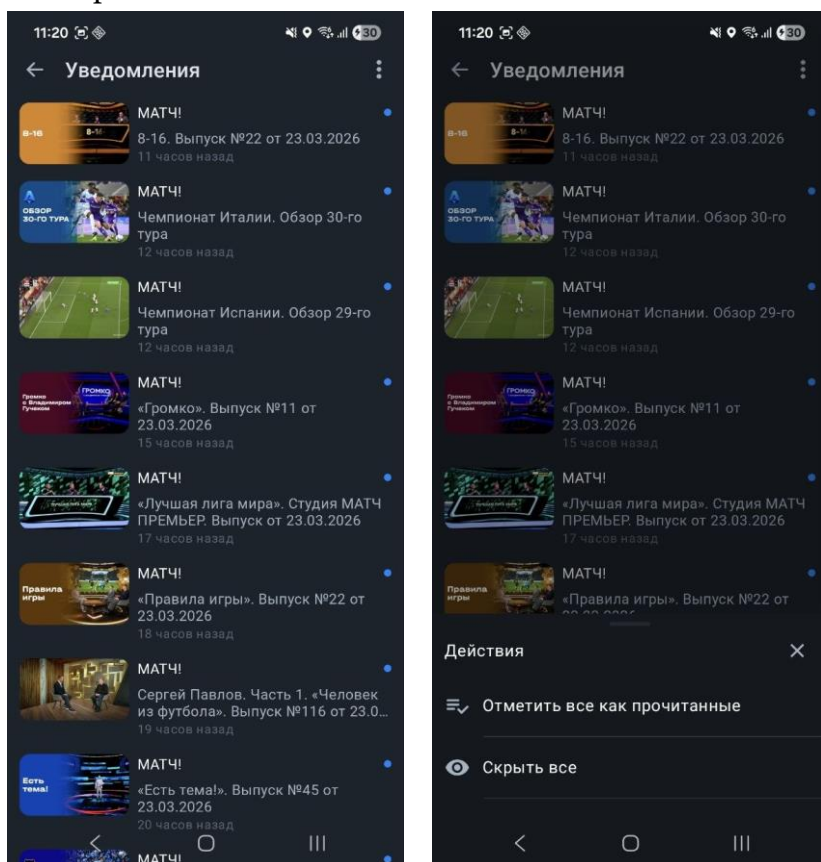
11:20 30

Уведомления

8-16 8-16

МАТЧ!
8-16. Выпуск №22 от 23.03.2026
11 часов назад

ОБЗОР 30-ГО ТУРА

МАТЧ!
Чемпионат Италии. Обзор 30-го тура
12 часов назад

МАТЧ!
Чемпионат Испании. Обзор 29-го тура
12 часов назад

Громко с Владимиром Гучеком ГРОМКО

МАТЧ!
«Громко». Выпуск №11 от 23.03.2026
15 часов назад

МАТЧ!
«Лучшая лига мира». Студия МАТЧ ПРЕМЬЕР. Выпуск от 23.03.2026
17 часов назад

Правила игры

МАТЧ!
«Правила игры». Выпуск №22 от 23.03.2026
18 часов назад

МАТЧ!
Сергей Павлов. Часть 1. «Человек из футбола». Выпуск №116 от 23.0...
19 часов назад

Есть тема!

МАТЧ!
«Есть тема!». Выпуск №45 от 23.03.2026
20 часов назад

МАТЧ!

11:20 30

Уведомления

8-16 8-16

МАТЧ!
8-16. Выпуск №22 от 23.03.2026
11 часов назад

ОБЗОР 30-ГО ТУРА

МАТЧ!
Чемпионат Италии. Обзор 30-го тура
12 часов назад

МАТЧ!
Чемпионат Испании. Обзор 29-го тура
12 часов назад

Громко с Владимиром Гучеком ГРОМКО

МАТЧ!
«Громко». Выпуск №11 от 23.03.2026
15 часов назад

МАТЧ!
«Лучшая лига мира». Студия МАТЧ ПРЕМЬЕР. Выпуск от 23.03.2026
17 часов назад

Правила игры

МАТЧ!
«Правила игры». Выпуск №22 от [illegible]

Действия

Отметить все как прочитанные

Скрыть все